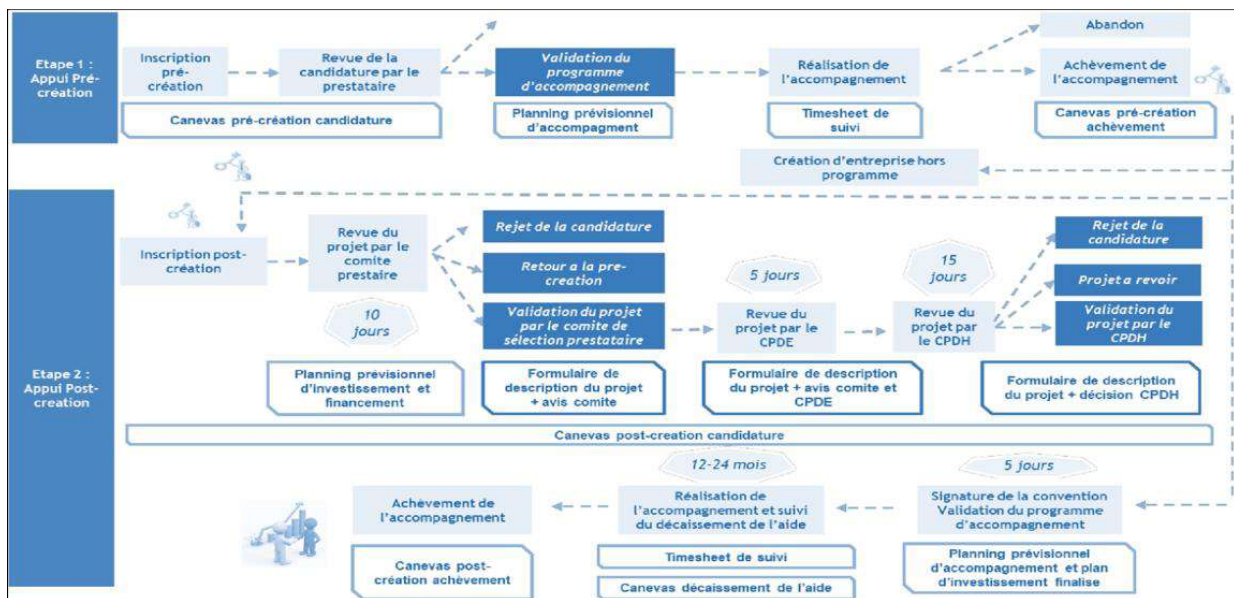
Etape 1 : Appui Pré-création

Inscription pré-création

Revue de la candidature par le prestataire

Validation du programme d'accompagnement

Réalisation de l'accompagnement

Abandon

Achèvement de l'accompagnement

Canevas pré-création candidature

Planning prévisionnel d'accompagment

Timesheet de suivi

Canevas pré-création achèvement

Création d'entreprise hors programme

Etape 2 : Appui Post-creation

Inscription post-création

Revue du projet par le comite prestaire

Rejet de la candidature

Retour a la pre-creation

Validation du projet par le comite de sélection prestataire

10 jours

5 jours

Revue du projet par le CPDE

15 jours

Revue du projet par le CPDH

Rejet de la candidature

Projet a revoir

Validation du projet par le CPDH

Planning prévisionnel d'investissement et financement

Formulaire de description du projet + avis comite

Formulaire de description du projet + avis comite et CPDE

Formulaire de description du projet + décision CPDH

Canevas post-creation candidature

12-24 mois

5 jours

Achèvement de l'accompagnement

Réalisation de l'accompagnement et suivi du décaissement de l'aide

Signature de la convention Validation du programme d'accompagnement

Canevas post-création achèvement

Timesheet de suivi

Canevas décaissement de l'aide

Planning prévisionnel d'accompagnement et plan d'investissement finalise